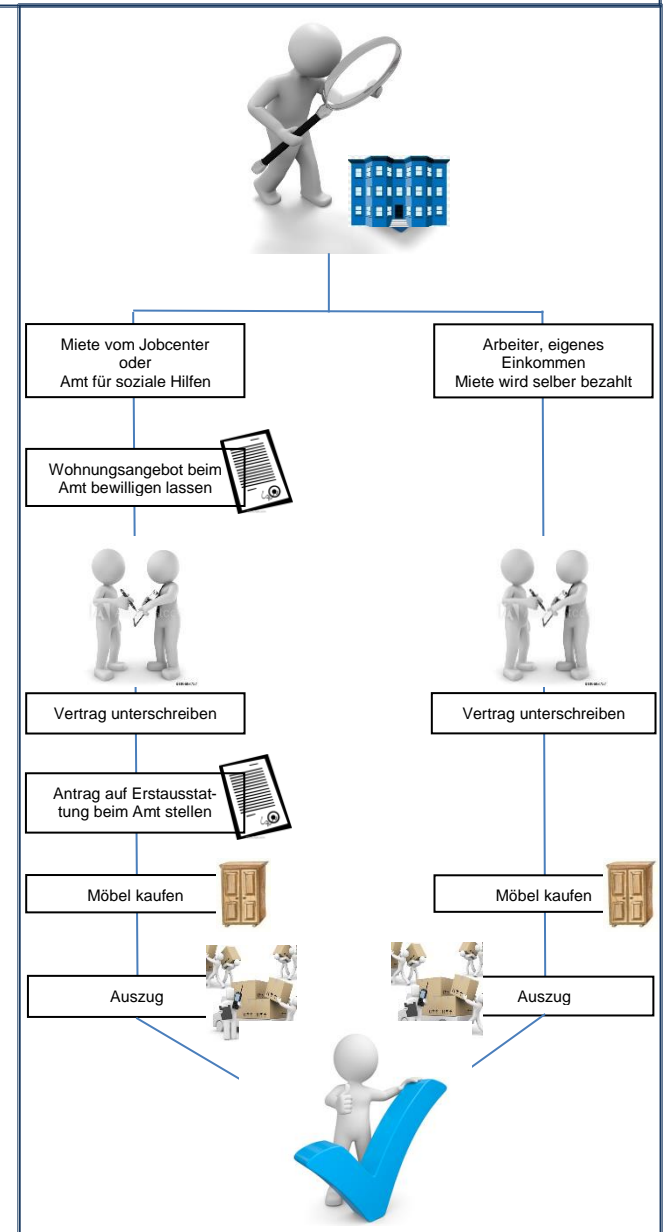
Miete vom Jobcenter
oder
Amt für soziale Hilfen

Arbeiter, eigenes Einkommen
Miete wird selber bezahlt

Wohnungsangebot beim Amt bewilligen lassen

Vertrag unterschreiben

Vertrag unterschreiben

Antrag auf Erstausstattung beim Amt stellen

Möbel kaufen

Möbel kaufen

Auszug

Auszug